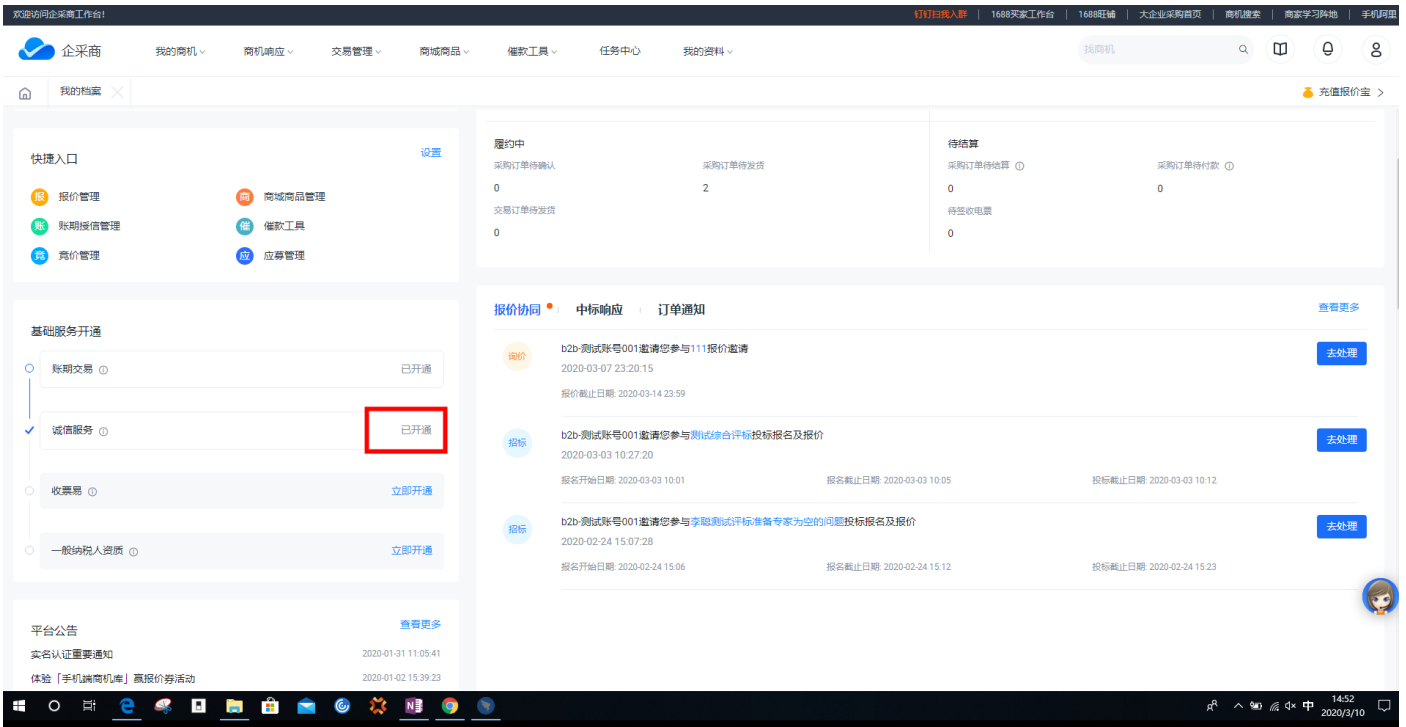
欢迎访问企采商工作台!

钉钉扫我入群 | 1688买家工作台 | 1688旺铺 | 大企业采购首页 | 商机搜索 | 商家学习阵地 | 手机阿里

企采商 我的商机 商机响应 交易管理 商城商品 催款工具 任务中心 我的资料

找商机

我的档案

充值报价宝

快捷入口 设置

报 报价管理
商 商城商品管理
账 账期授信管理
催 催款工具
竞 竞价管理
应 应募管理

履约中
采购订单待确认
0
采购订单待发货
2
交易订单待发货
0

待结算
采购订单待结算
0
采购订单待付款
0
待签收电票
0

基础服务开通
账期交易 已开通
诚信服务 已开通
收票易 立即开通
一般纳税人资质 立即开通

报价协同 中标响应 订单通知 查看更多

询价 b2b-测试账号001邀请您参与111报价邀请
2020-03-07 23:20:15
报价截止日期: 2020-03-14 23:59
去处理

招标 b2b-测试账号001邀请您参与测试综合评标投标报名及报价
2020-03-03 10:27:20
报名开始日期: 2020-03-03 10:01 报名截止日期: 2020-03-03 10:05 投标截止日期: 2020-03-03 10:12
去处理

招标 b2b-测试账号001邀请您参与李聪测试评标准备专家为空的问题投标报名及报价
2020-02-24 15:07:28
报名开始日期: 2020-02-24 15:06 报名截止日期: 2020-02-24 15:12 投标截止日期: 2020-02-24 15:23
去处理

平台公告 查看更多
实名认证重要通知 2020-01-31 11:05:41
体验「手机端商机库」赢报价券活动 2020-01-02 15:39:23

中 14:52 2020/3/10